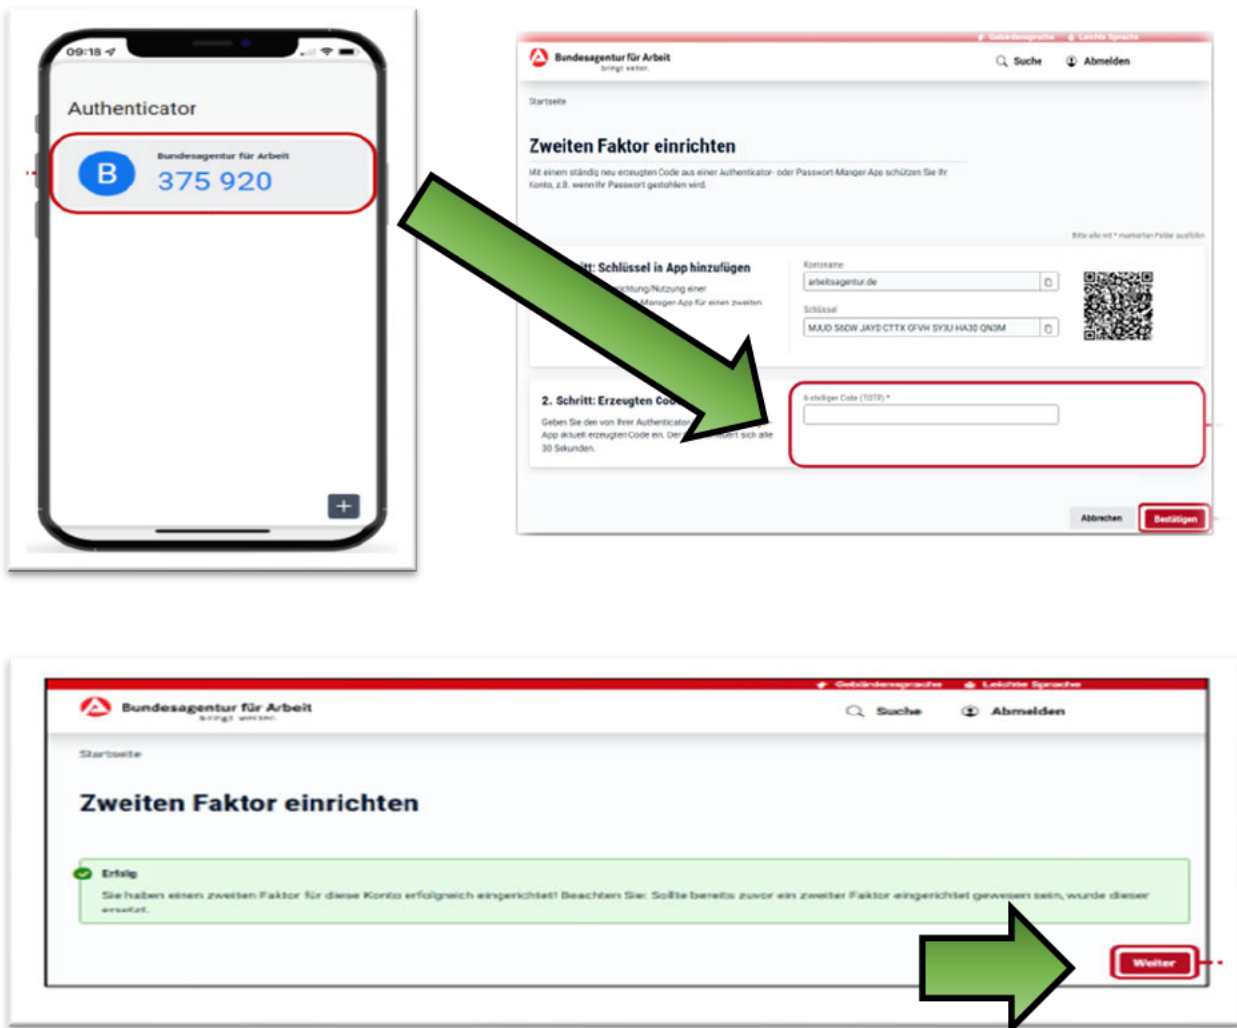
09:18

Authenticator

B

Bundesagentur für Arbeit

375 920

Gebärdensprache Leichte Sprache

Bundesagentur für Arbeit
bringt weiter.

Suche Abmelden

Startseite

Zweiten Faktor einrichten

Mit einem ständig neu erzeugten Code aus einer Authenticator- oder Passwort-Manager-App schützen Sie Ihr Konto, z.B. wenn Ihr Passwort gestohlen wird.

Bitte alle mit * markierten Felder ausfüllen

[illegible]itt: Schlüssel in App hinzufügen

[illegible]richtung/Nutzung einer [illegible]Manager-App für einen zweiten

Kontoname
arbeitsagentur.de

Schlüssel
MJUD S6DW JAYD CTTX GFVH SY3U HA30 QN3M

2. Schritt: Erzeugten Co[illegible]

Geben Sie den von Ihrer Authenticator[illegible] App aktuell erzeugten Code ein. Der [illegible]ert sich alle 30 Sekunden.

6-stelliger Code (TOTP) *

Abbrechen Bestätigen

Gebärdensprache Leichte Sprache

Bundesagentur für Arbeit
bringt weiter.

Suche Abmelden

Startseite

Zweiten Faktor einrichten

Erfolg
Sie haben einen zweiten Faktor für diese Konto erfolgreich eingerichtet! Beachten Sie: Sollte bereits zuvor ein zweiter Faktor eingerichtet gewesen sein, wurde dieser ersetzt.

Weiter